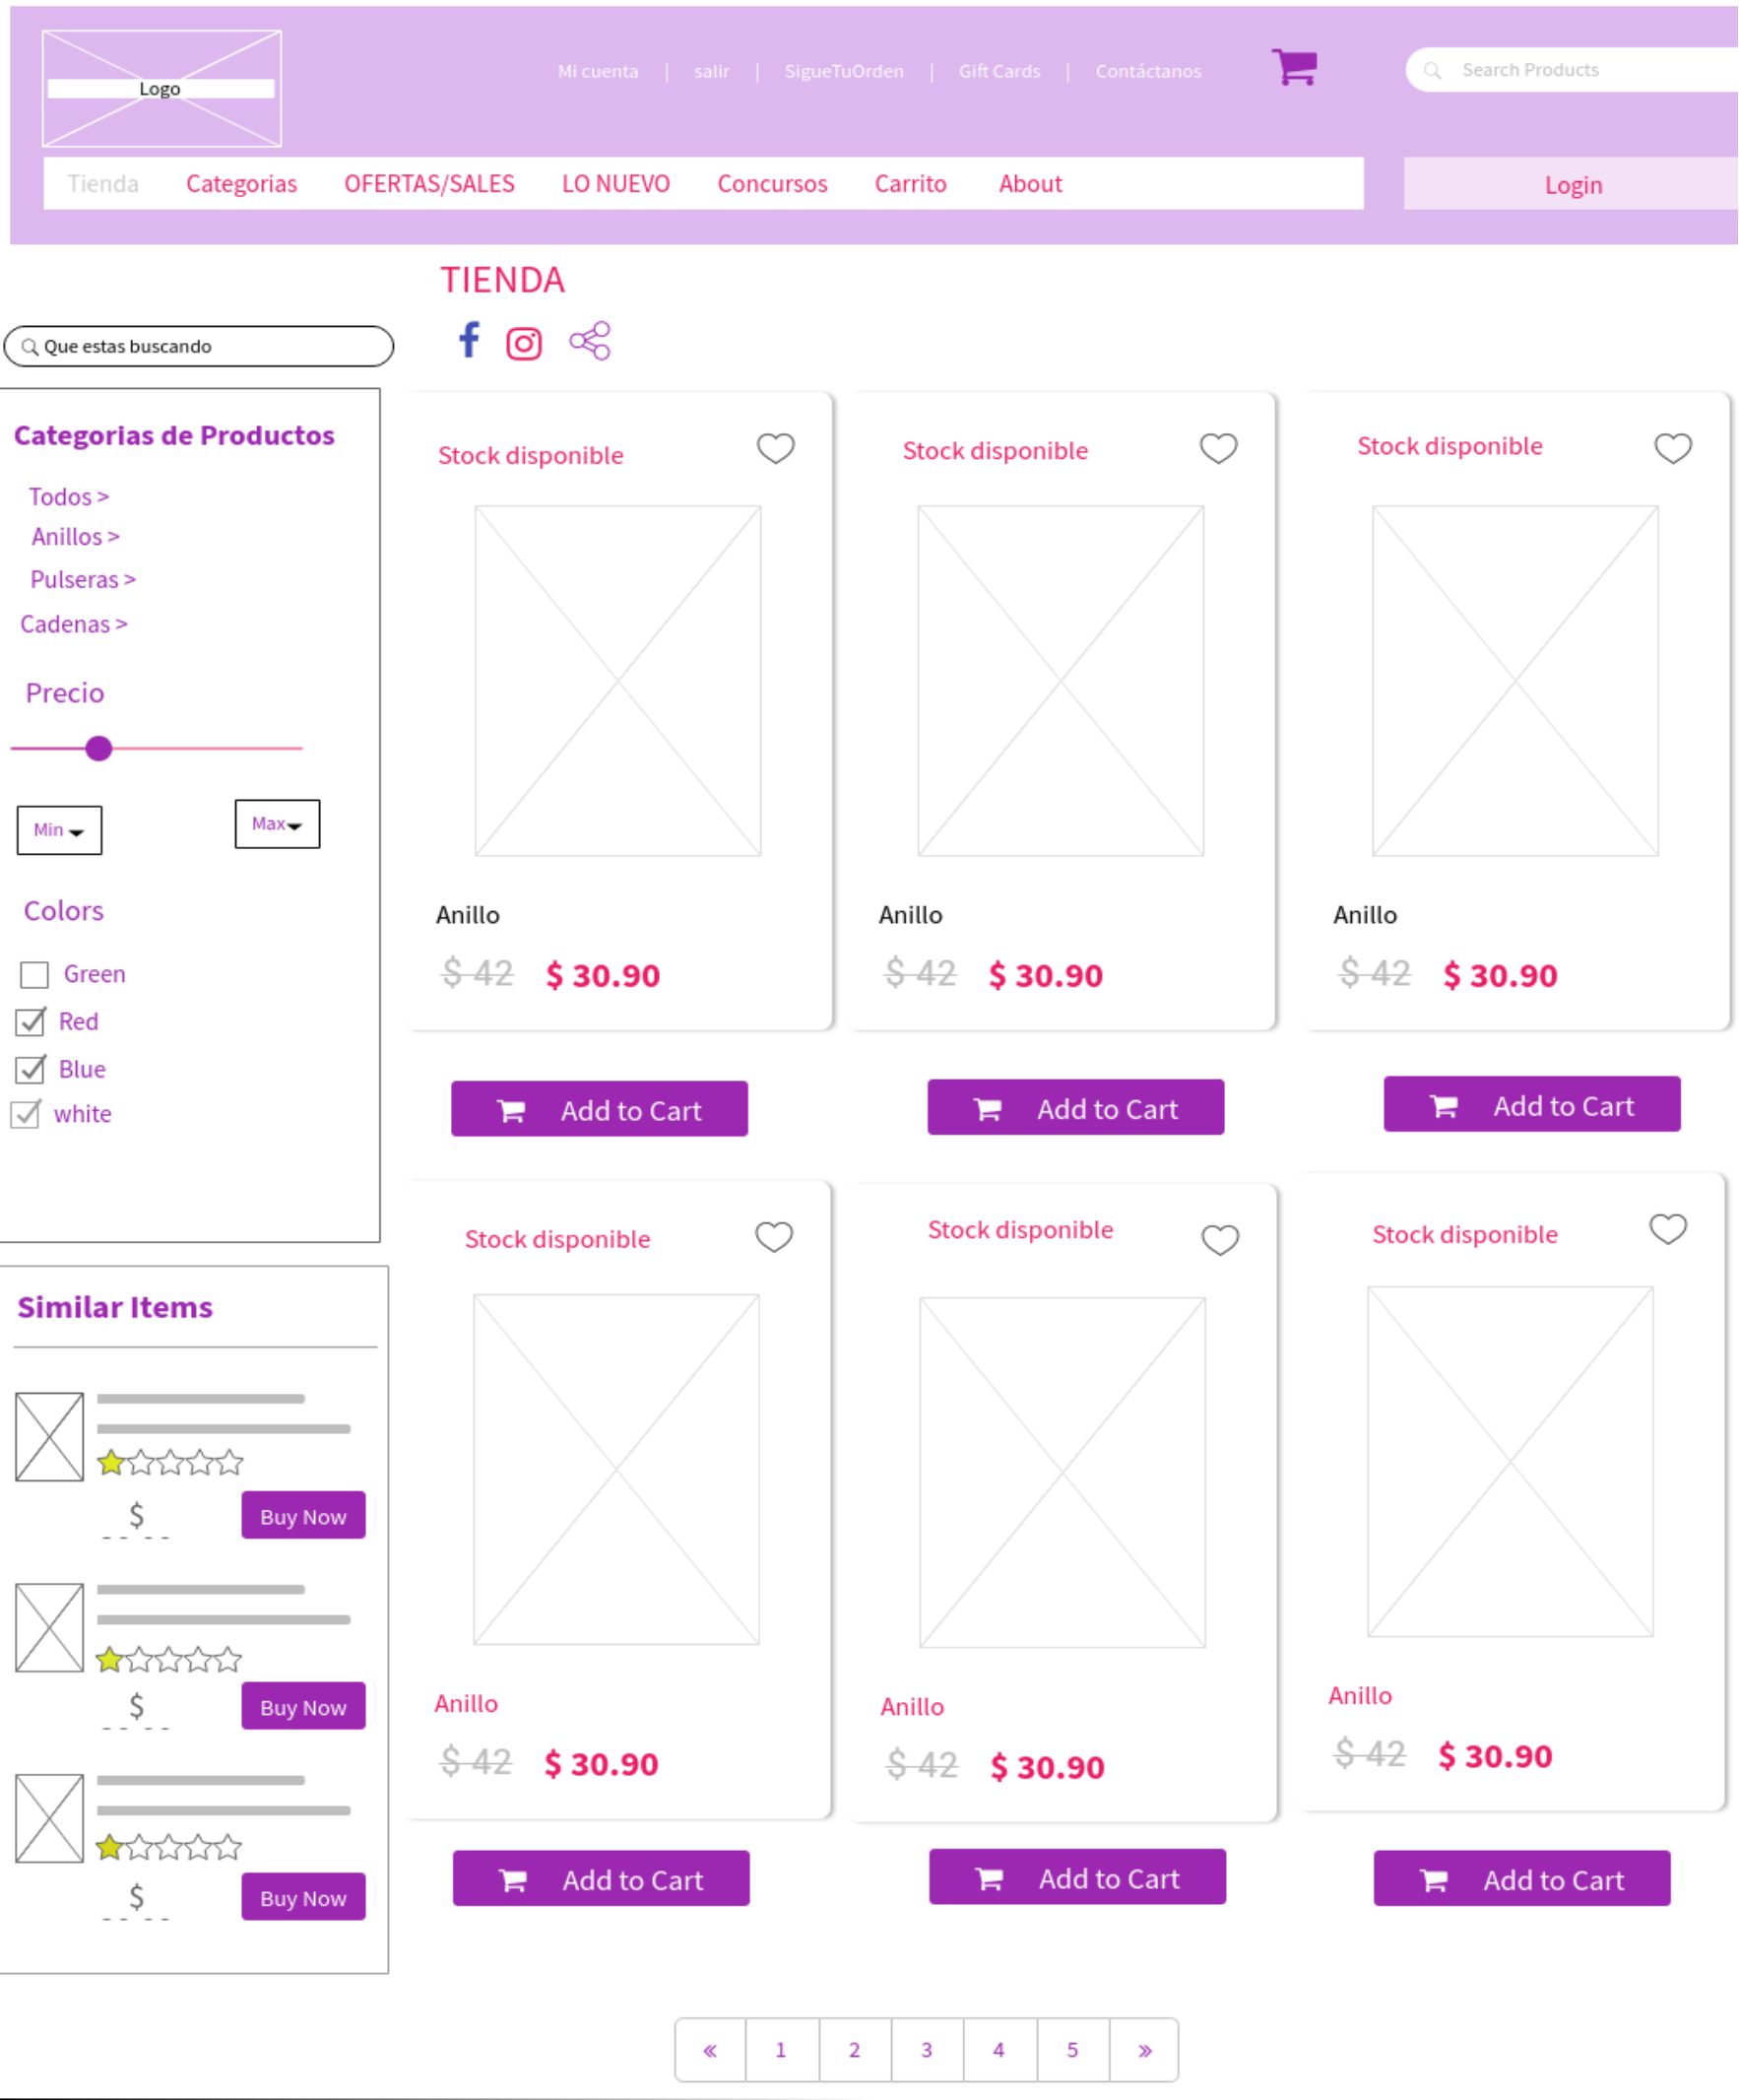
Logo

Mi cuenta | salir | SigueTuOrden | Gift Cards | Contáctanos

Search Products

Tienda Categorias OFERTAS/SALES LO NUEVO Concursos Carrito About

Login

TIENDA

Que estas buscando

Categorias de Productos

Todos >
Anillos >
Pulseras >
Cadenas >

Precio

Min
Max

Colors

Green
Red
Blue
white

Similar Items

$ Buy Now

$ Buy Now

$ Buy Now

Stock disponible

Anillo

$ 42 $ 30.90

Add to Cart

Stock disponible

Anillo

$ 42 $ 30.90

Add to Cart

Stock disponible

Anillo

$ 42 $ 30.90

Add to Cart

Stock disponible

Anillo

$ 42 $ 30.90

Add to Cart

Stock disponible

Anillo

$ 42 $ 30.90

Add to Cart

Stock disponible

Anillo

$ 42 $ 30.90

Add to Cart

« 1 2 3 4 5 »